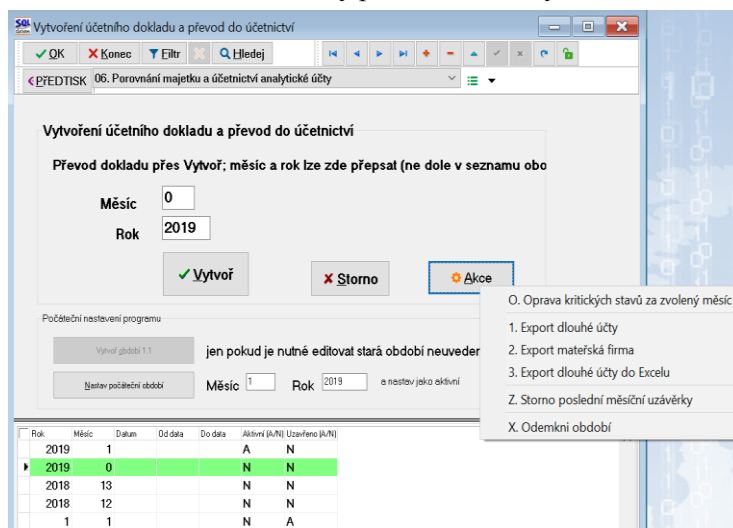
Vytvoření účetního dokladu a převod do účetnictví

OK Konec Filtr Hledej

PŘEDTISK 06. Porovnání majetku a účetnictví analytické účty

Vytvoření účetního dokladu a převod do účetnictví

Převod dokladu přes Vytvoř; měsíc a rok lze zde přepsat (ne dole v seznamu obo

Měsíc 0

Rok 2019

Vytvoř

Storno

Akce

O. Oprava kritických stavů za zvolený měsíc

1. Export dlouhé účty

2. Export mateřská firma

3. Export dlouhé účty do Excelu

Z. Storno poslední měsíční uzávěrky

X. Odemkni období

Počáteční nastavení programu

Vytvoř období 1.1

jen pokud je nutné editovat stará období neuveder

Nastav počáteční období

Měsíc 1 Rok 2019 a nastav jako aktivní

| Rok | Měsíc | Datum | Od data | Do data | Aktivní (A/N) | Uzavřeno (A/N) |
|---|---|---|---|---|---|---|
| 2019 | 1 | | | | A | N |
| 2019 | 0 | | | | N | N |
| 2018 | 13 | | | | N | N |
| 2018 | 12 | | | | N | N |
| 1 | 1 | | | | N | A |